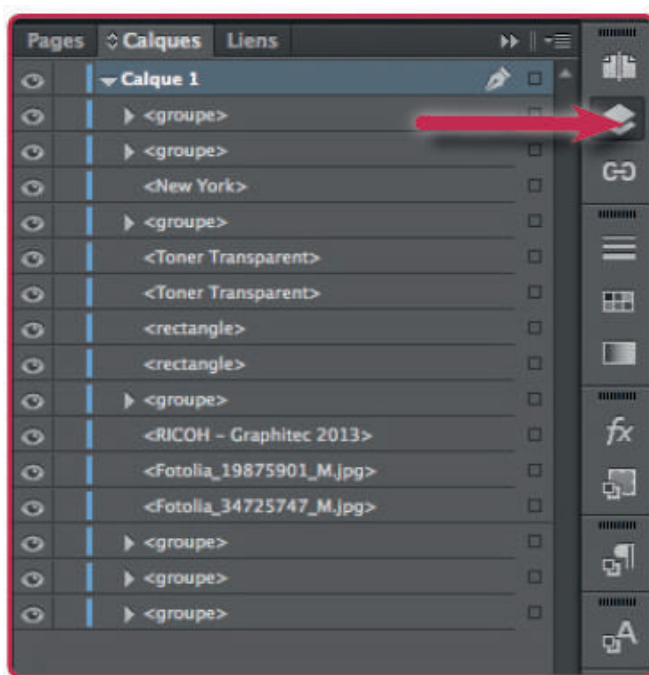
Pages Calques Liens

Calque 1
<groupe>
<groupe>
<New York>
<groupe>
<Toner Transparent>
<Toner Transparent>
<rectangle>
<rectangle>
<groupe>
<RICOH – Graphitec 2013>
<Fotolia_19875901_M.jpg>
<Fotolia_34725747_M.jpg>
<groupe>
<groupe>
<groupe>

fx